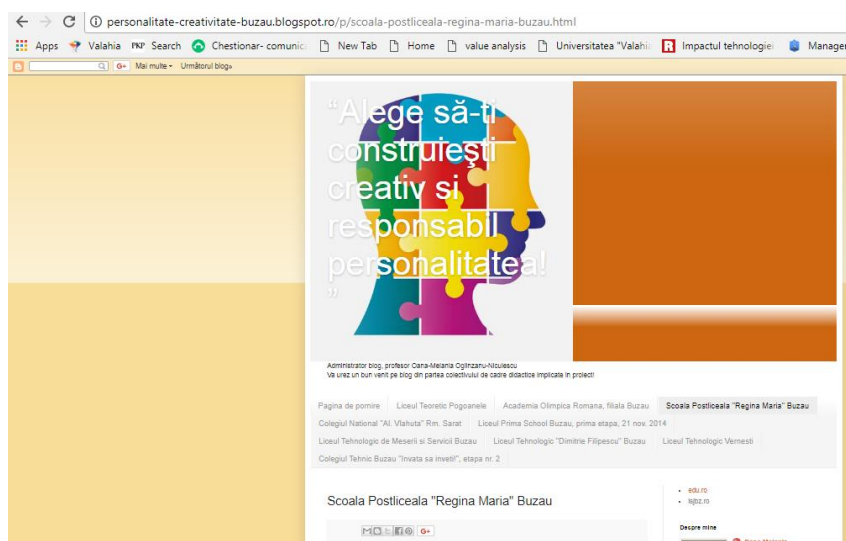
personalitate-creativitate-buzau.blogspot.ro/p/scoala-postliceala-regina-maria-buzau.html

Apps Valahia PKP Search Chestionar- comunic New Tab Home value analysis Universitatea "Valahi Impactul tehnologie Manager

G+ Mai multe Următorul blog»

"Alege să-ți construiești creativ și responsabil personalitatea!"

Administrator blog, profesor Oana-Melania Oglinzanu-Niculescu
Va urez un bun venit pe blog din partea colectivului de cadre didactice implicate in proiect!

Pagina de pornire | Liceul Teoretic Pogoanele | Academia Olimpica Romana, filiala Buzau | Scoala Postliceala "Regina Maria" Buzau | Colegiul National "Al. Vlahuta" Rm. Sarat | Liceul Prima School Buzau, prima etapa, 21 nov. 2014 | Liceul Tehnologic de Meserii si Servicii Buzau | Liceul Tehnologic "Dimitrie Filipescu" Buzau | Liceul Tehnologic Vernesti | Colegiul Tehnic Buzau "Invata sa investi!", etapa nr. 2

Scoala Postliceala "Regina Maria" Buzau

G+

edu.ro
isjbz.ro

Despre mine